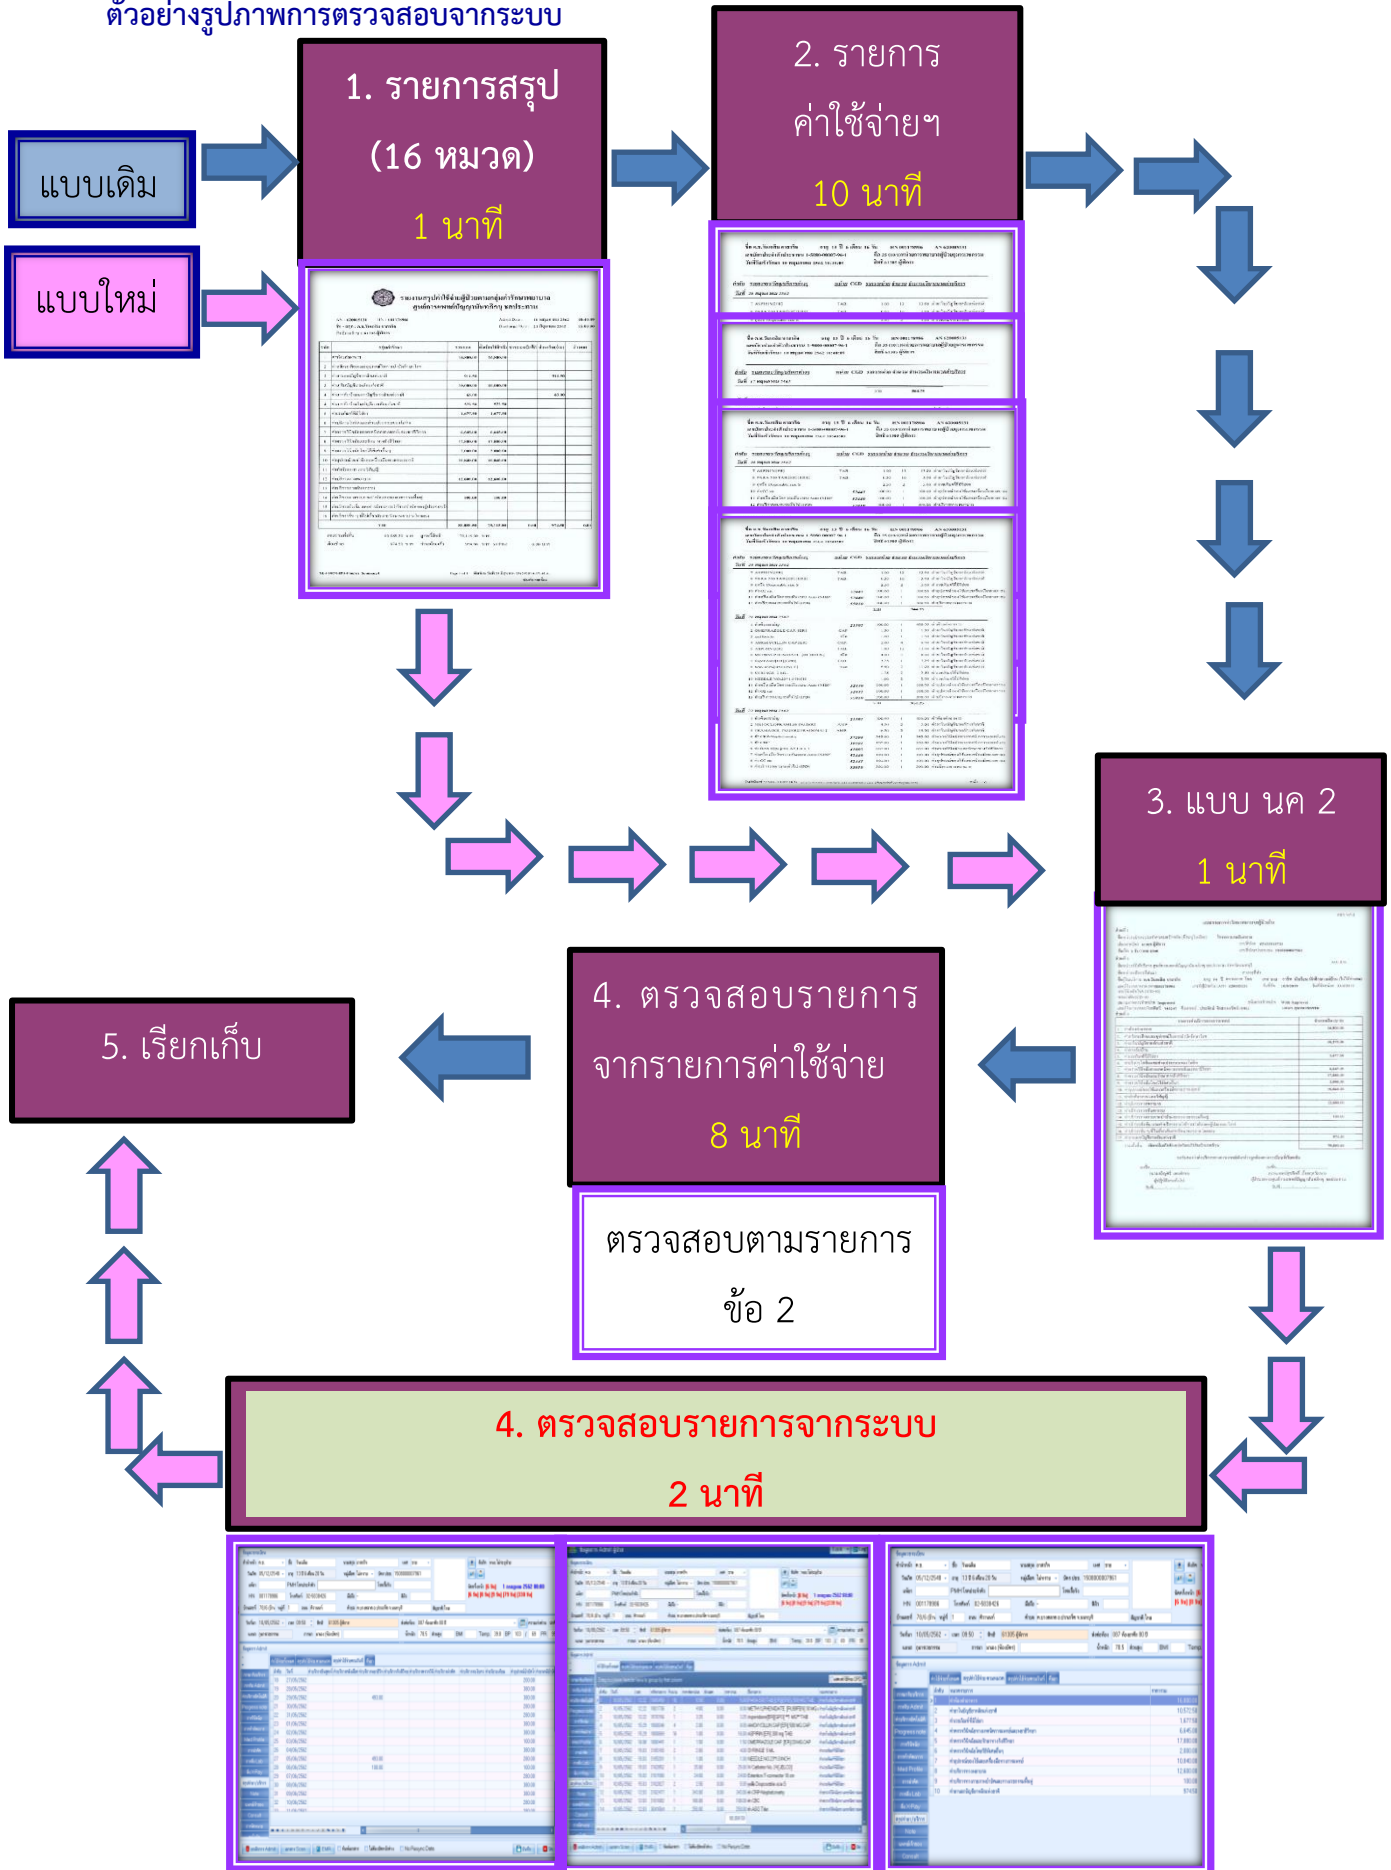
ตัวอย่างรูปภาพการตรวจสอบจากระบบ

แบบเดิม

แบบใหม่

1. รายการสรุป (16 หมวด) 1 นาที

2. รายการค่าใช้จ่ายๆ 10 นาที

3. แบบ นค 2 1 นาที

4. ตรวจสอบรายการจากรายการค่าใช้จ่าย 8 นาที

ตรวจสอบตามรายการ ข้อ 2

5. เรียกเก็บ

4. ตรวจสอบรายการจากระบบ 2 นาที